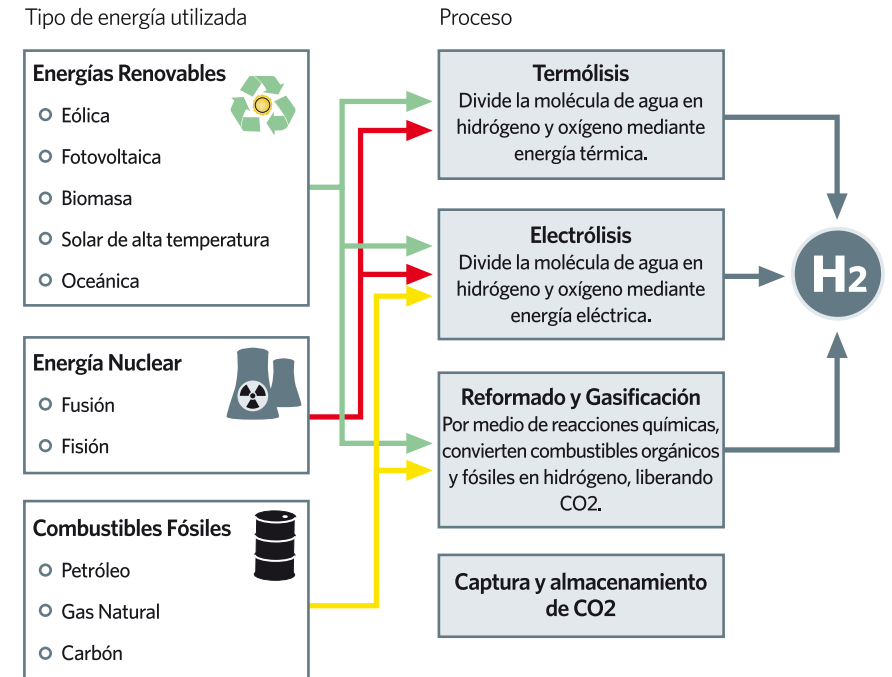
Tipo de energía utilizada

Proceso

Energías Renovables
Eólica
Fotovoltaica
Biomasa
Solar de alta temperatura
Oceánica

Energía Nuclear
Fusión
Fisión

Combustibles Fósiles
Petróleo
Gas Natural
Carbón

Termólisis
Divide la molécula de agua en hidrógeno y oxígeno mediante energía térmica.

Electrólisis
Divide la molécula de agua en hidrógeno y oxígeno mediante energía eléctrica.

Reformado y Gasificación
Por medio de reacciones químicas, convierten combustibles orgánicos y fósiles en hidrógeno, liberando CO2.

Captura y almacenamiento de CO2

$H_2$